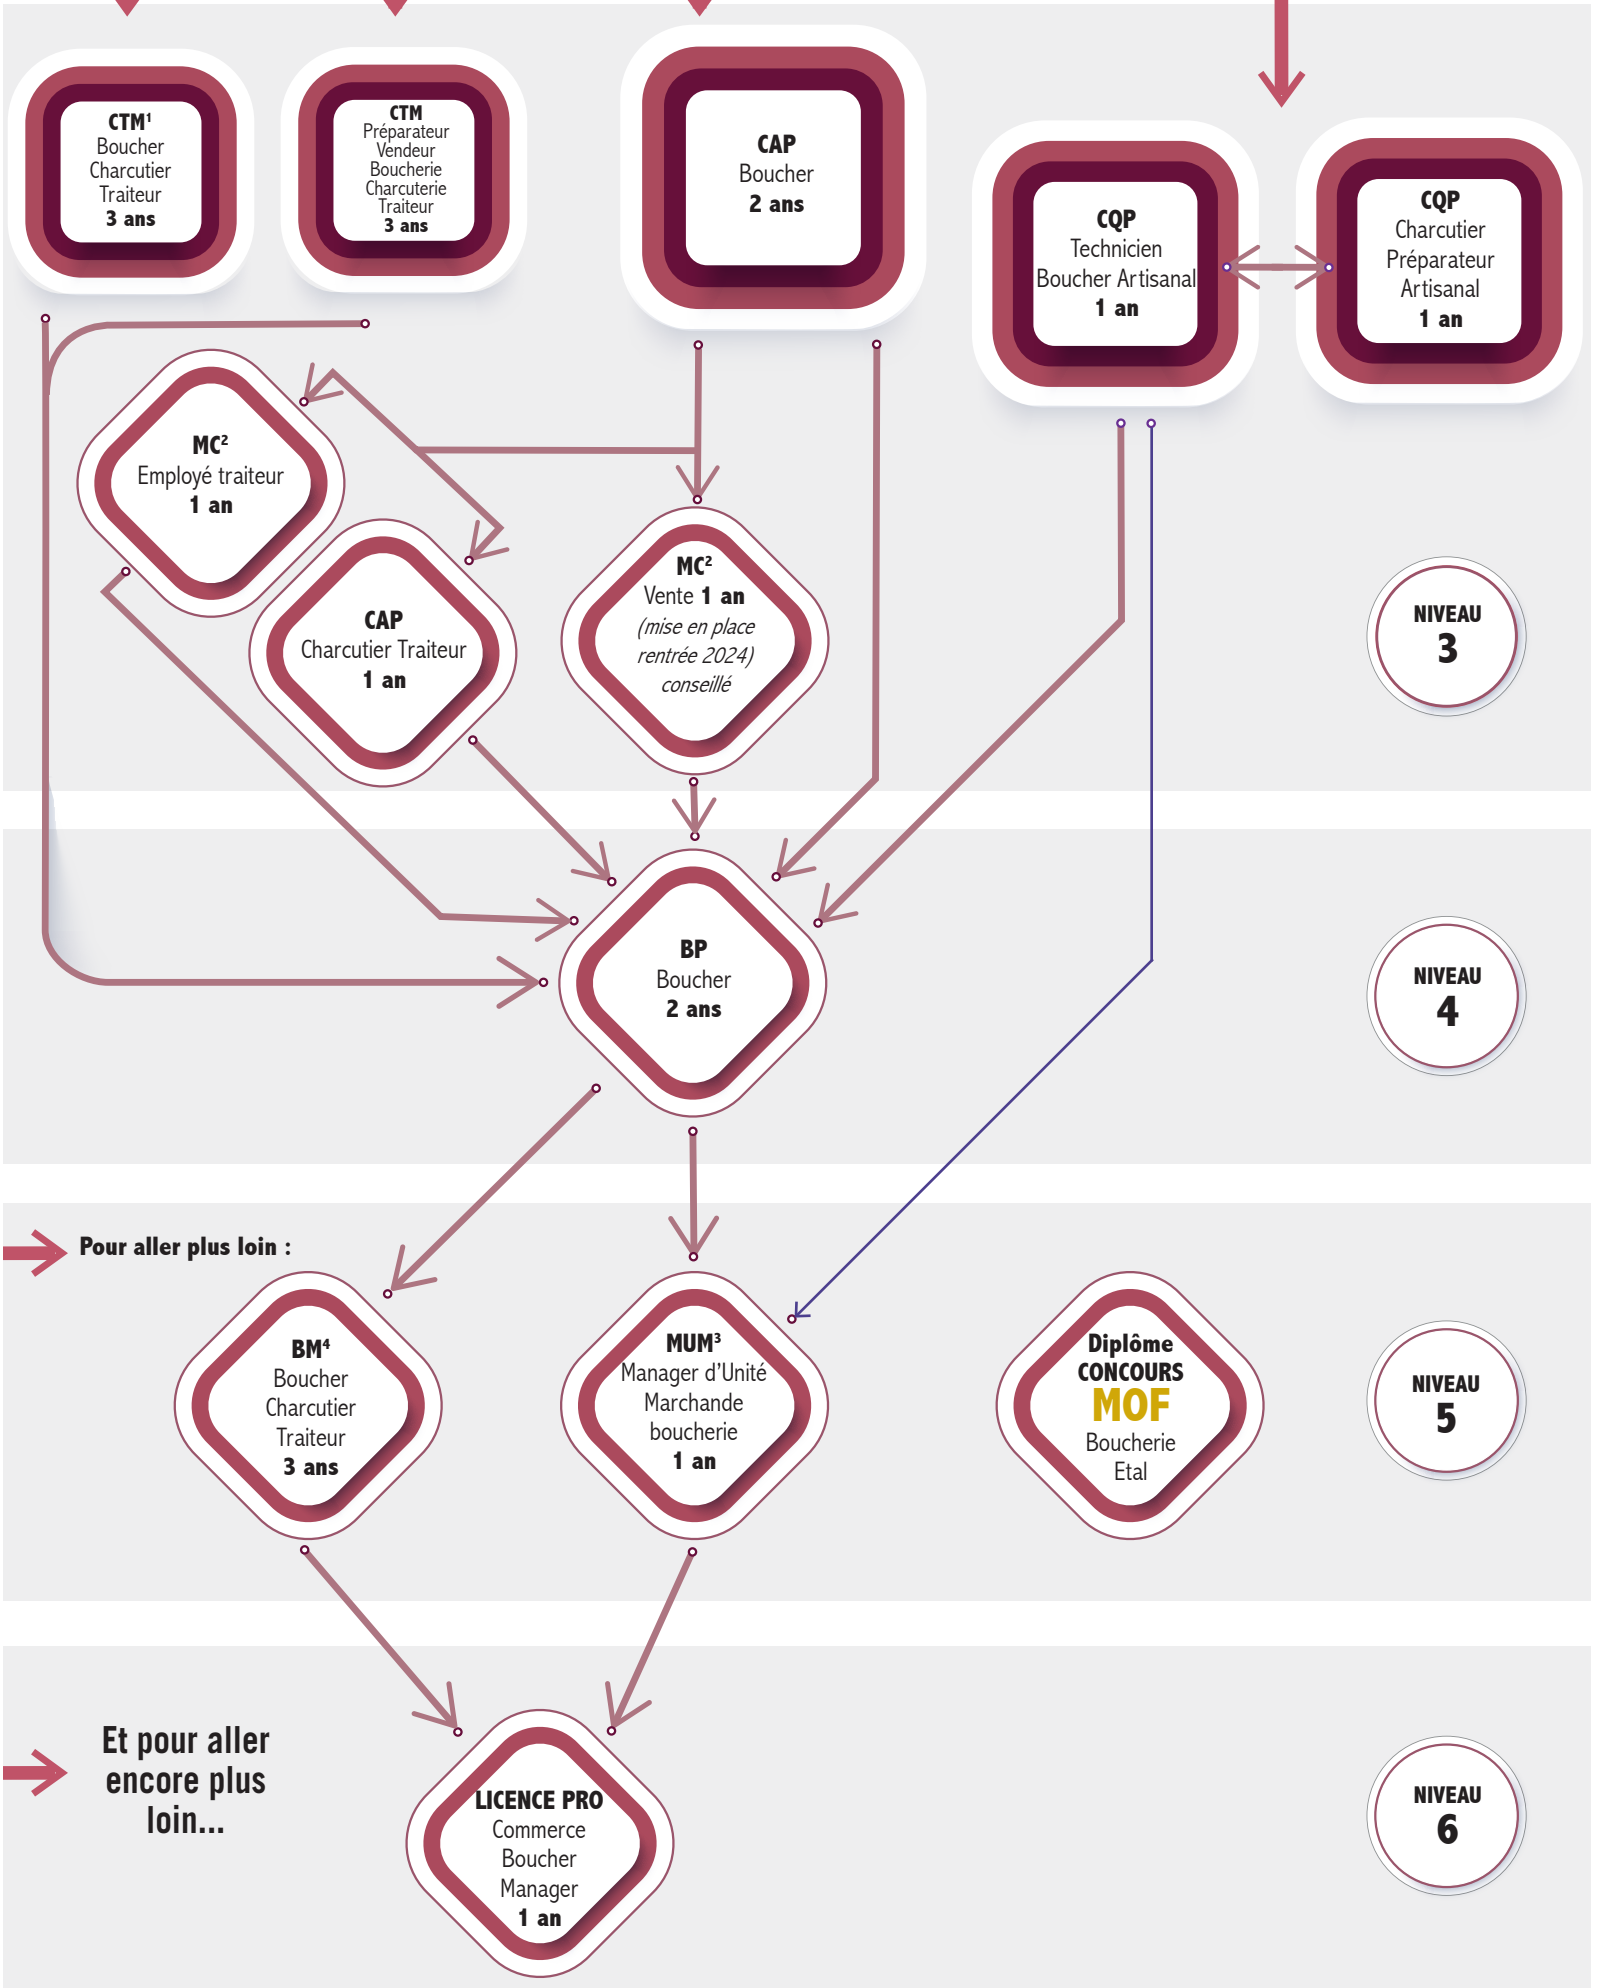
CTM$^1$
Boucher
Charcutier
Traiteur
3 ans

CTM
Préparateur
Vendeur
Boucherie
Charcuterie
Traiteur
3 ans

CAP
Boucher
2 ans

CQP
Technicien
Boucher Artisanal
1 an

CQP
Charcutier
Préparateur
Artisanal
1 an

MC$^2$
Employé traiteur
1 an

CAP
Charcutier Traiteur
1 an

MC$^2$
Vente 1 an
(mise en place rentrée 2024)
conseillé

NIVEAU
3

BP
Boucher
2 ans

NIVEAU
4

Pour aller plus loin :

BM$^4$
Boucher
Charcutier
Traiteur
3 ans

MUM$^3$
Manager d'Unité
Marchande
boucherie
1 an

Diplôme
CONCOURS
MOF
Boucherie
Etal

NIVEAU
5

Et pour aller encore plus loin...

LICENCE PRO
Commerce
Boucher
Manager
1 an

NIVEAU
6